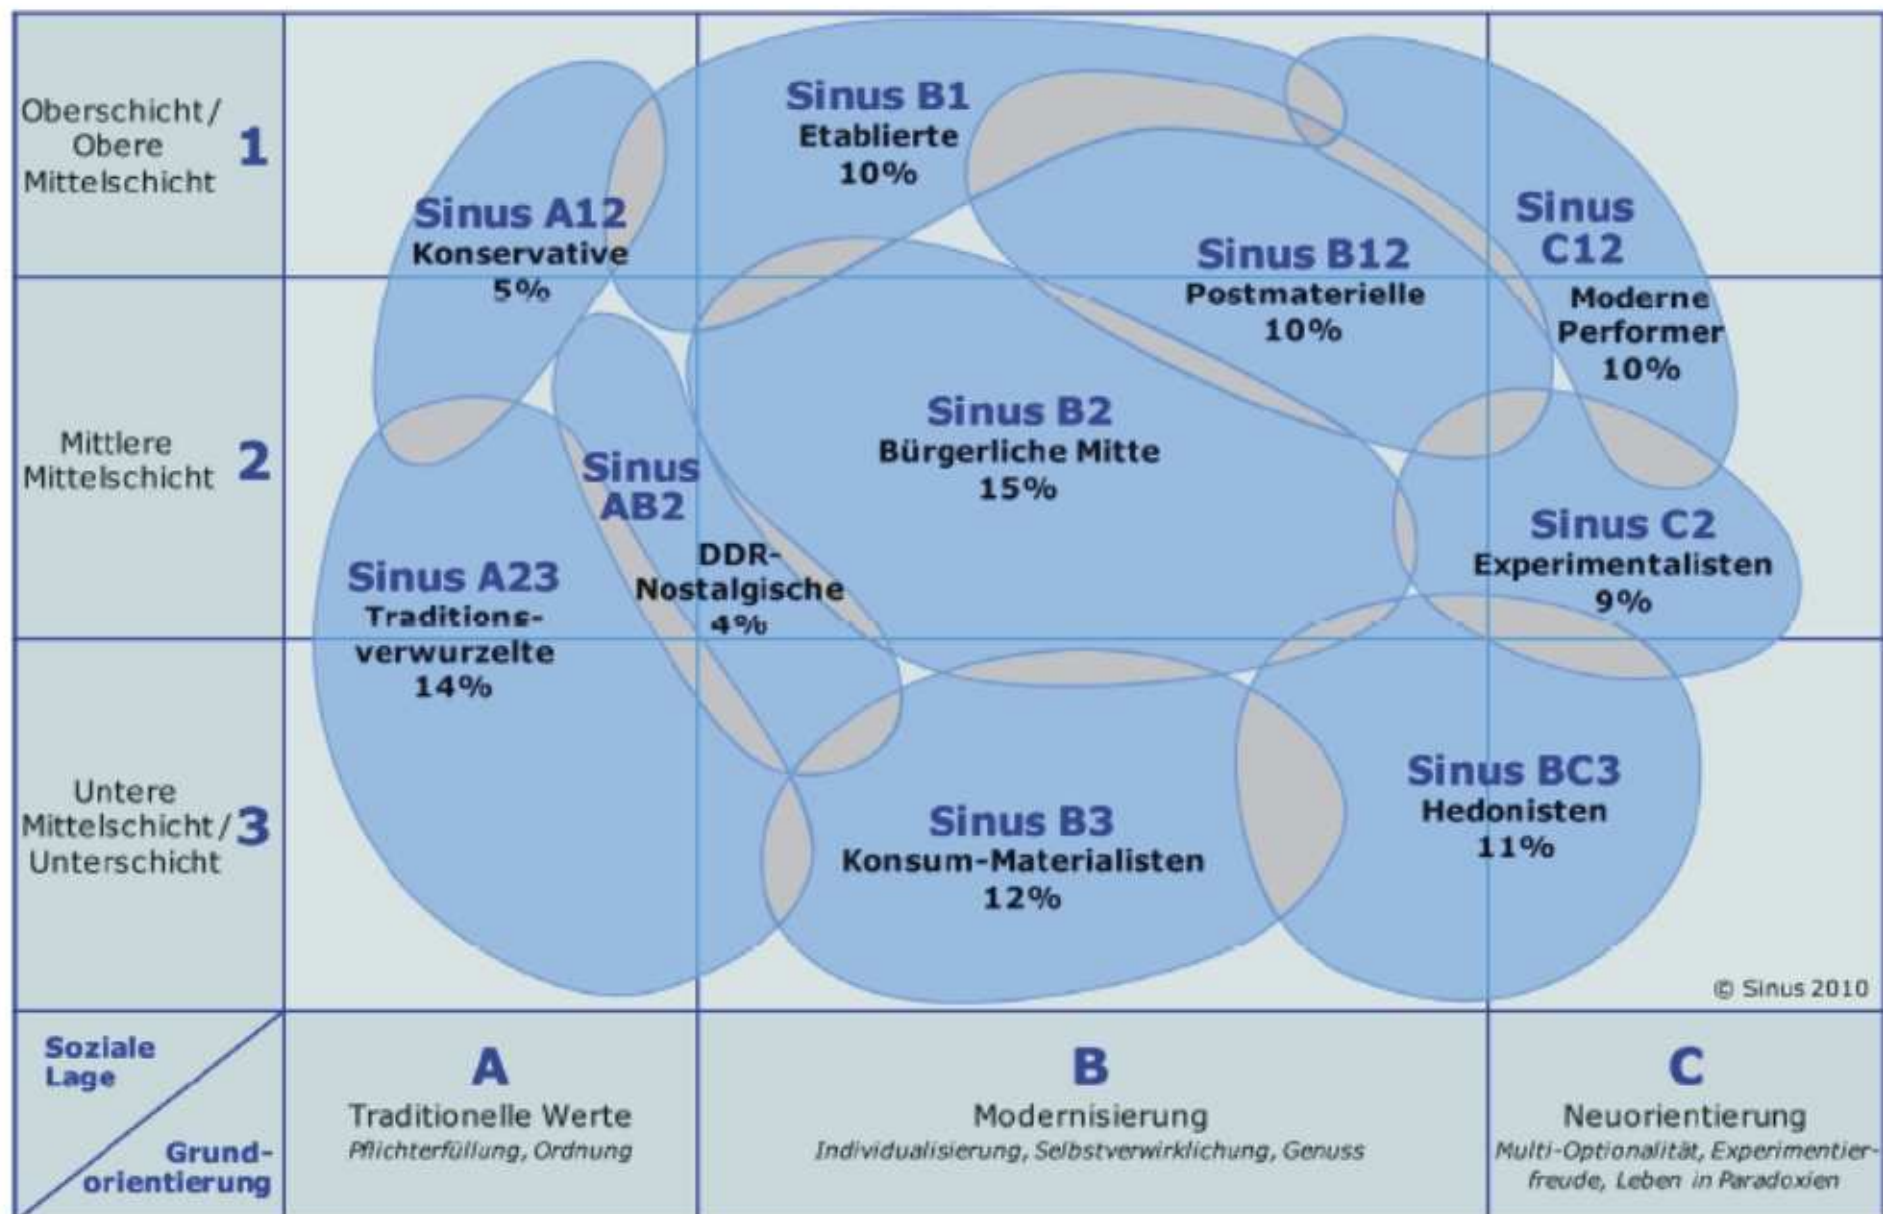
Oberschicht / Obere Mittelschicht 1

Mittlere Mittelschicht 2

Untere Mittelschicht / Unterschicht 3

Sinus B1
Etablierte
10%

Sinus A12
Konservative
5%

Sinus B12
Postmaterielle
10%

Sinus C12
Moderne Performer
10%

Sinus B2
Bürgerliche Mitte
15%

Sinus AB2
DDR-Nostalgische
4%

Sinus A23
Traditionsverwurzelte
14%

Sinus C2
Experimentalisten
9%

Sinus BC3
Hedonisten
11%

Sinus B3
Konsum-Materialisten
12%

© Sinus 2010

Soziale Lage

Grundorientierung

A
Traditionelle Werte
Pflichterfüllung, Ordnung

B
Modernisierung
Individualisierung, Selbstverwirklichung, Genuss

C
Neuorientierung
Multi-Optionalität, Experimentierfreude, Leben in Paradoxien